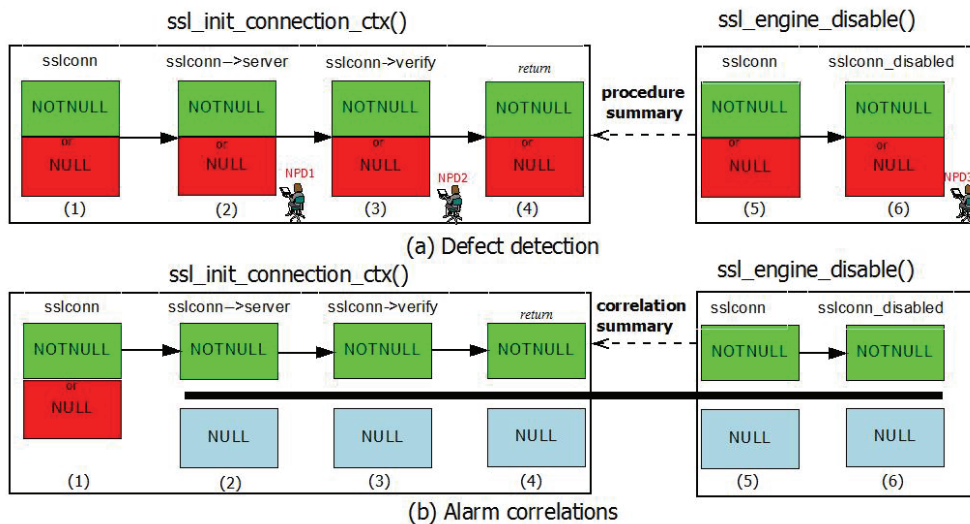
ssl_init_connection_ctx()

ssl_engine_disable()

sslconn

sslconn->server

sslconn->verify

return

procedure summary

sslconn

sslconn_disabled

NOTNULL or NULL

NOTNULL or NULL

NPD1

NOTNULL or NULL

NPD2

NOTNULL or NULL

NOTNULL or NULL

NOTNULL or NULL

NPD3

(1)

(2)

(3)

(4)

(5)

(6)

(a) Defect detection

ssl_init_connection_ctx()

ssl_engine_disable()

sslconn

sslconn->server

sslconn->verify

return

correlation summary

sslconn

sslconn_disabled

NOTNULL or NULL

NOTNULL

NOTNULL

NOTNULL

NOTNULL

NOTNULL

NULL

NULL

NULL

NULL

NULL

(1)

(2)

(3)

(4)

(5)

(6)

(b) Alarm correlations